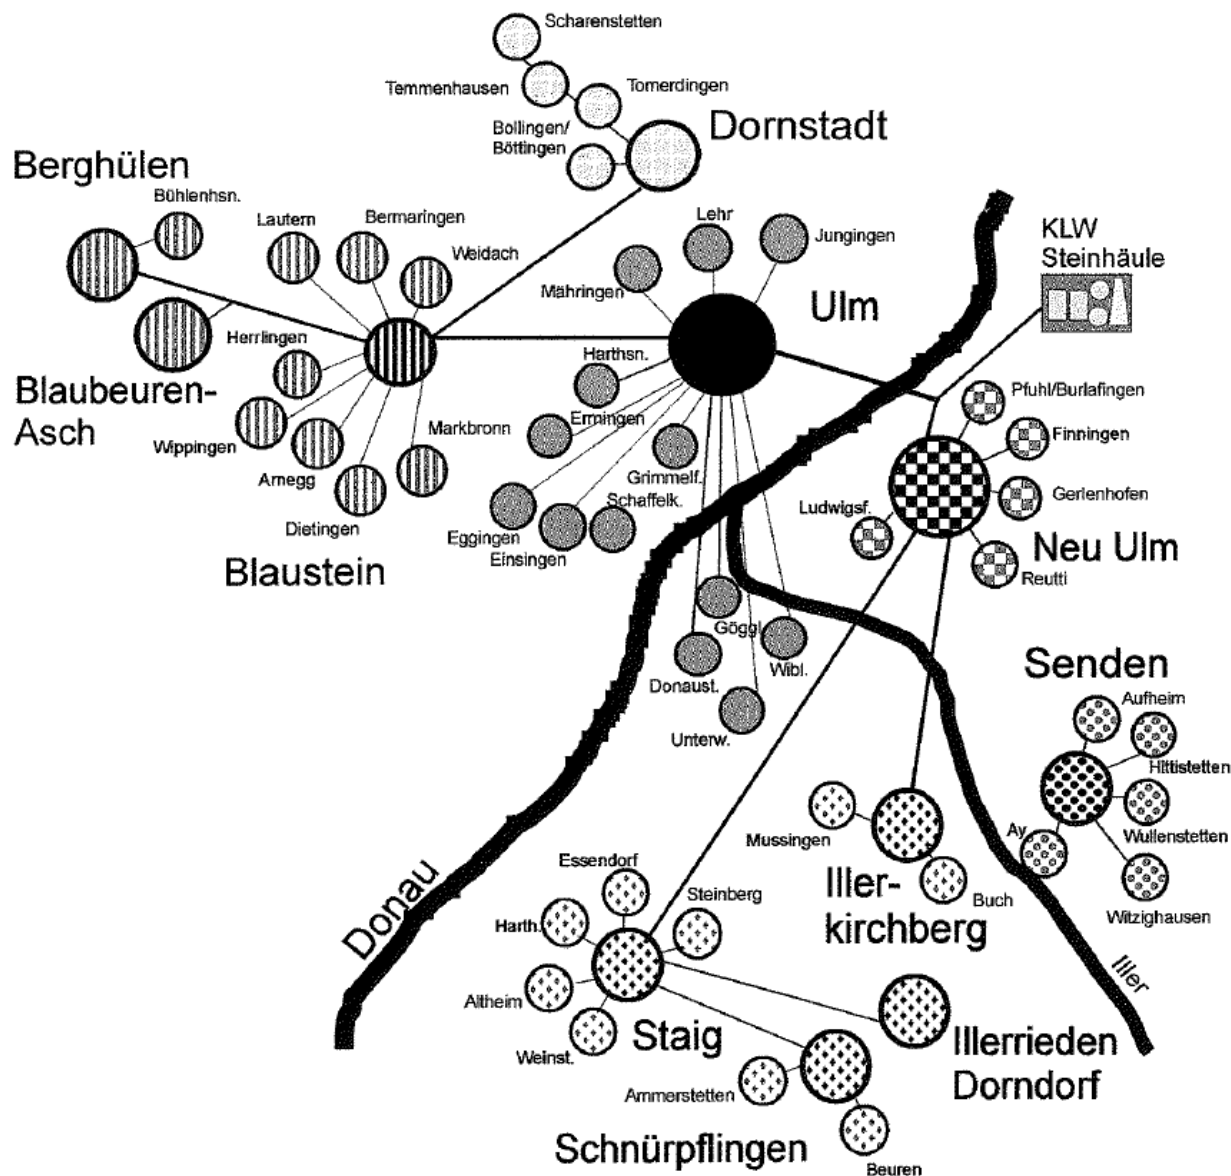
Scharenstetten
Temmenhausen
Tomerdingen
Bollingen/ Böttingen
Dornstadt
Berghülen
Bühlenhsn.
Lautern
Bermaringen
Weidach
Lehr
Jungingen
KLW Steinhäule
Mähringen
Ulm
Herrlingen
Blaubeuren-Asch
Harthsn.
Pfuhl/Burlafingen
Ermingen
Markbronn
Finningen
Wippingen
Grimmelf.
Arnegg
Schaffelk.
Gerlenhofen
Dietingen
Ludwigsf.
Eggingen
Einsingen
Neu Ulm
Reutti
Blaustein
Göggl.
Wibl.
Donaust.
Senden
Aufheim
Unterw.
Hittistetten
Mussingen
Wullenstetten
Ay
Essendorf
Iller-kirchberg
Buch
Steinberg
Witzighausen
Harth.
Donau
Iller
Altheim
Staig
Illerrieden Dorndorf
Weinst.
Ammerstetten
Schnürpflingen
Beuren